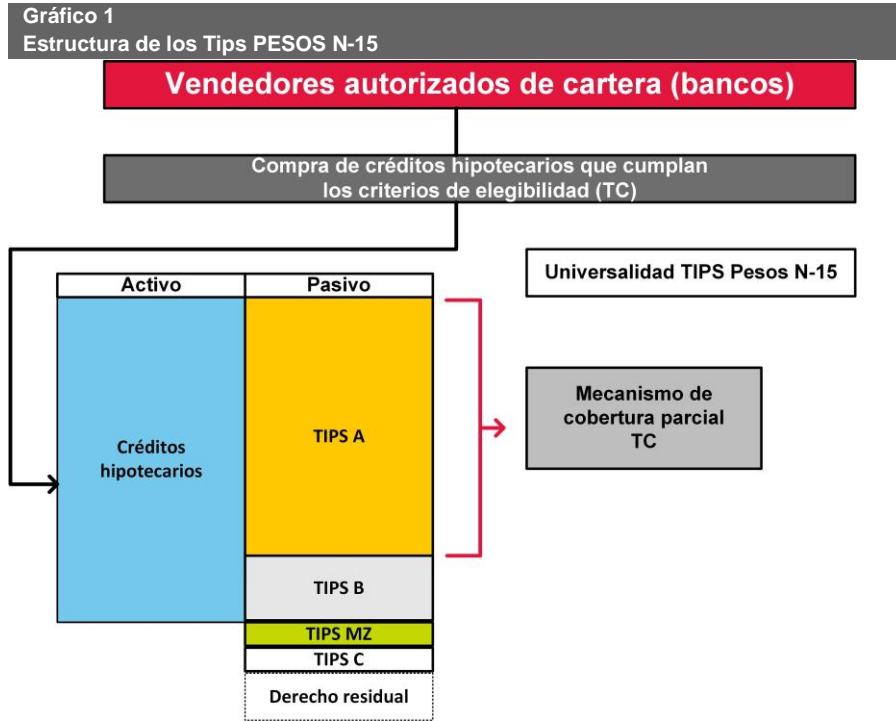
Gráfico 1
Estructura de los Tips PESOS N-15

Vendedores autorizados de cartera (bancos)

Compra de créditos hipotecarios que cumplan los criterios de elegibilidad (TC)

Universalidad TIPS Pesos N-15

| Activo | Pasivo |
|---|---|
| Créditos hipotecarios | TIPS A |
| | TIPS B |
| | TIPS MZ |
| | TIPS C |
| | Derecho residual |

Mecanismo de cobertura parcial TC